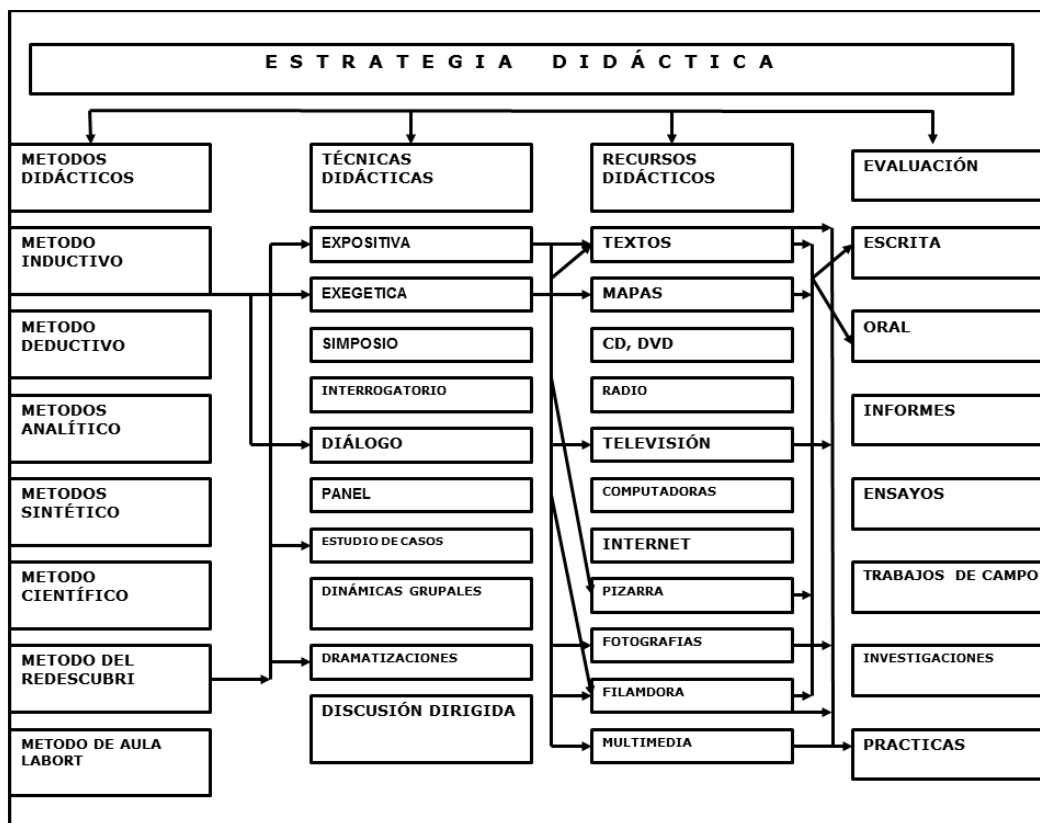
E S T R A T E G I A   D I D Á C T I C A

METODOS DIDÁCTICOS

METODO INDUCTIVO

METODO DEDUCTIVO

METODOS ANALÍTICO

METODOS SINTÉTICO

METODO CIENTÍFICO

METODO DEL REDESCUBRI

METODO DE AULA LABORT

TÉCNICAS DIDÁCTICAS

EXPOSITIVA

EXEGETICA

SIMPOSIO

INTERROGATORIO

DIÁLOGO

PANEL

ESTUDIO DE CASOS

DINÁMICAS GRUPALES

DRAMATIZACIONES

DISCUSIÓN DIRIGIDA

RECURSOS DIDÁCTICOS

TEXTOS

MAPAS

CD, DVD

RADIO

TELEVISIÓN

COMPUTADORAS

INTERNET

PIZARRA

FOTOGRAFIAS

FILAMDORA

MULTIMEDIA

EVALUACIÓN

ESCRITA

ORAL

INFORMES

ENSAYOS

TRABAJOS DE CAMPO

INVESTIGACIONES

PRACTICAS